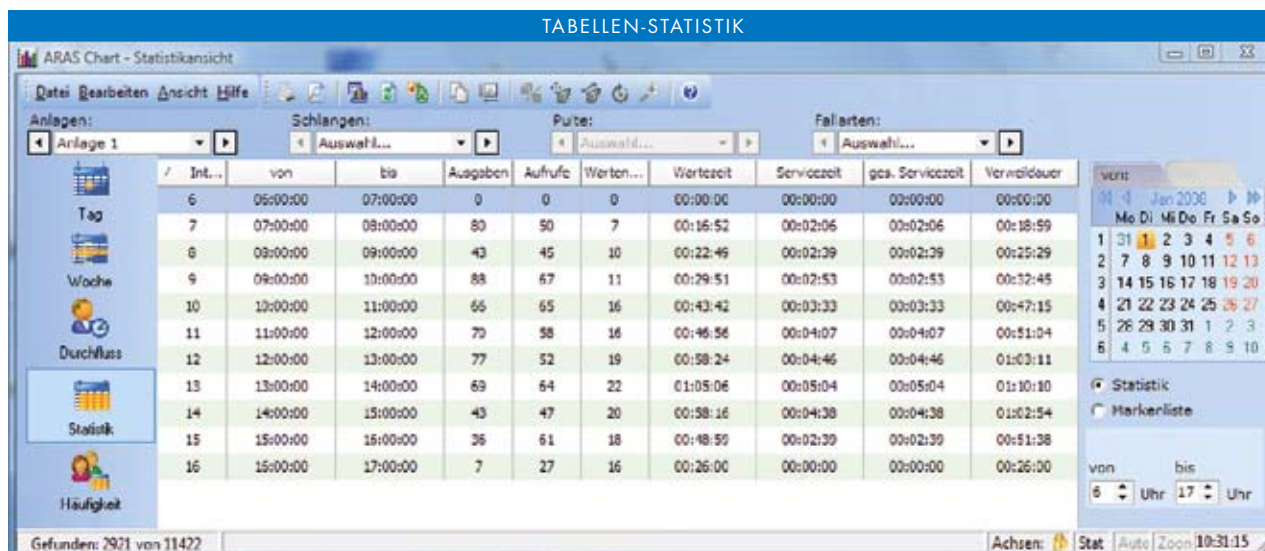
TABELLEN-STATISTIK

ARAS Chart - Statistikansicht

Datei Bearbeiten Ansicht Hilfe

Anlagen: Anlage 1
Schlangen: Auswahl...
Pulte: Auswahl...
Fallarten: Auswahl...

Tag
Woche
Durchfluss
Statistik
Häufigkeit

| Int... | von | bis | Ausgaben | Aufrufe | Werten... | Wartezeit | Servicezeit | ges. Servicezeit | Verweildauer |
|---|---|---|---|---|---|---|---|---|---|
| 6 | 06:00:00 | 07:00:00 | 0 | 0 | 0 | 00:00:00 | 00:00:00 | 00:00:00 | 00:00:00 |
| 7 | 07:00:00 | 08:00:00 | 80 | 50 | 7 | 00:16:52 | 00:02:06 | 00:02:06 | 00:18:59 |
| 8 | 08:00:00 | 09:00:00 | 43 | 45 | 10 | 00:22:46 | 00:02:39 | 00:02:39 | 00:25:29 |
| 9 | 09:00:00 | 10:00:00 | 88 | 67 | 11 | 00:29:51 | 00:02:53 | 00:02:53 | 00:32:45 |
| 10 | 10:00:00 | 11:00:00 | 66 | 65 | 16 | 00:43:42 | 00:03:33 | 00:03:33 | 00:47:15 |
| 11 | 11:00:00 | 12:00:00 | 70 | 58 | 16 | 00:46:56 | 00:04:07 | 00:04:07 | 00:51:04 |
| 12 | 12:00:00 | 13:00:00 | 77 | 52 | 19 | 00:58:24 | 00:04:46 | 00:04:46 | 01:03:11 |
| 13 | 13:00:00 | 14:00:00 | 69 | 64 | 22 | 01:05:06 | 00:05:04 | 00:05:04 | 01:10:10 |
| 14 | 14:00:00 | 15:00:00 | 43 | 47 | 20 | 00:58:16 | 00:04:38 | 00:04:38 | 01:02:54 |
| 15 | 15:00:00 | 16:00:00 | 36 | 61 | 18 | 00:48:59 | 00:02:39 | 00:02:39 | 00:51:38 |
| 16 | 16:00:00 | 17:00:00 | 7 | 27 | 16 | 00:26:00 | 00:00:00 | 00:00:00 | 00:26:00 |

von
Jan 2008
Mo Di Mi Do Fr Sa So
1 31 1 2 3 4 5 6
2 7 8 9 10 11 12 13
3 14 15 16 17 18 19 20
4 21 22 23 24 25 26 27
5 28 29 30 31 1 2 3
6 4 5 6 7 8 9 10

Statistik
Markerliste

von bis
6 Uhr 17 Uhr

Gefunden: 2921 von 11422
Achsen: Stat Auto Zoom 10:31:15